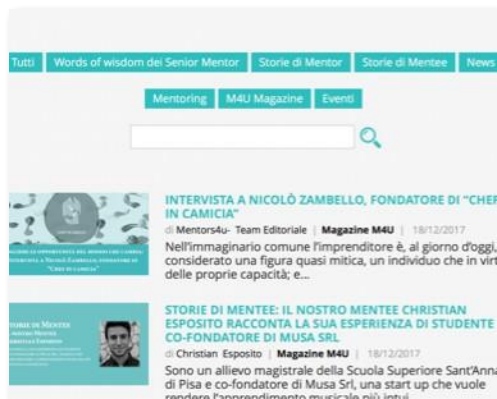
Tutti | Words of wisdom dei Senior Mentor | Storie di Mentor | Storie di Mentee | News

Mentoring | M4U Magazine | Eventi

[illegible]

INTERVISTA A NICOLÒ ZAMBELLO, FONDATORE DI "CHEF IN CAMICIA"

di Mentors4u- Team Editoriale | Magazine M4U | 18/12/2017

Nell'immaginario comune l'imprenditore è, al giorno d'oggi, considerato una figura quasi mitica, un individuo che in virt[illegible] delle proprie capacità; e...

STORIE DI MENTEE: IL NOSTRO MENTEE CHRISTIAN ESPOSITO RACCONTA LA SUA ESPERIENZA DI STUDENTE E CO-FONDATORE DI MUSA SRL

di Christian Esposito | Magazine M4U | 18/12/2017

Sono un allievo magistrale della Scuola Superiore Sant'Anna di Pisa e co-fondatore di Musa Srl, una start up che vuole rendere l'apprendimento musicale più intui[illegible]

STORIE DI MENTEE
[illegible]